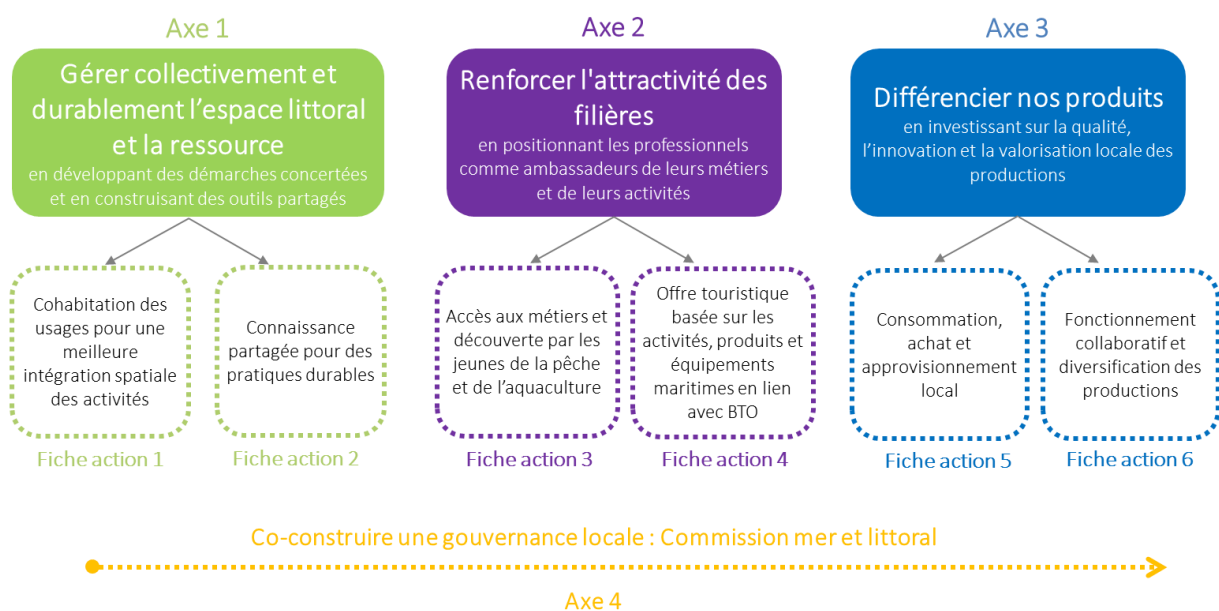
Axe 1

Gérer collectivement et durablement l'espace littoral et la ressource
en développant des démarches concertées et en construisant des outils partagés

Cohabitation des usages pour une meilleure intégration spatiale des activités

Fiche action 1

Connaissance partagée pour des pratiques durables

Fiche action 2

Axe 2

Renforcer l'attractivité des filières
en positionnant les professionnels comme ambassadeurs de leurs métiers et de leurs activités

Accès aux métiers et découverte par les jeunes de la pêche et de l'aquaculture

Fiche action 3

Offre touristique basée sur les activités, produits et équipements maritimes en lien avec BTO

Fiche action 4

Axe 3

Différencier nos produits
en investissant sur la qualité, l'innovation et la valorisation locale des productions

Consommation, achat et approvisionnement local

Fiche action 5

Fonctionnement collaboratif et diversification des productions

Fiche action 6

Co-construire une gouvernance locale : Commission mer et littoral

Axe 4